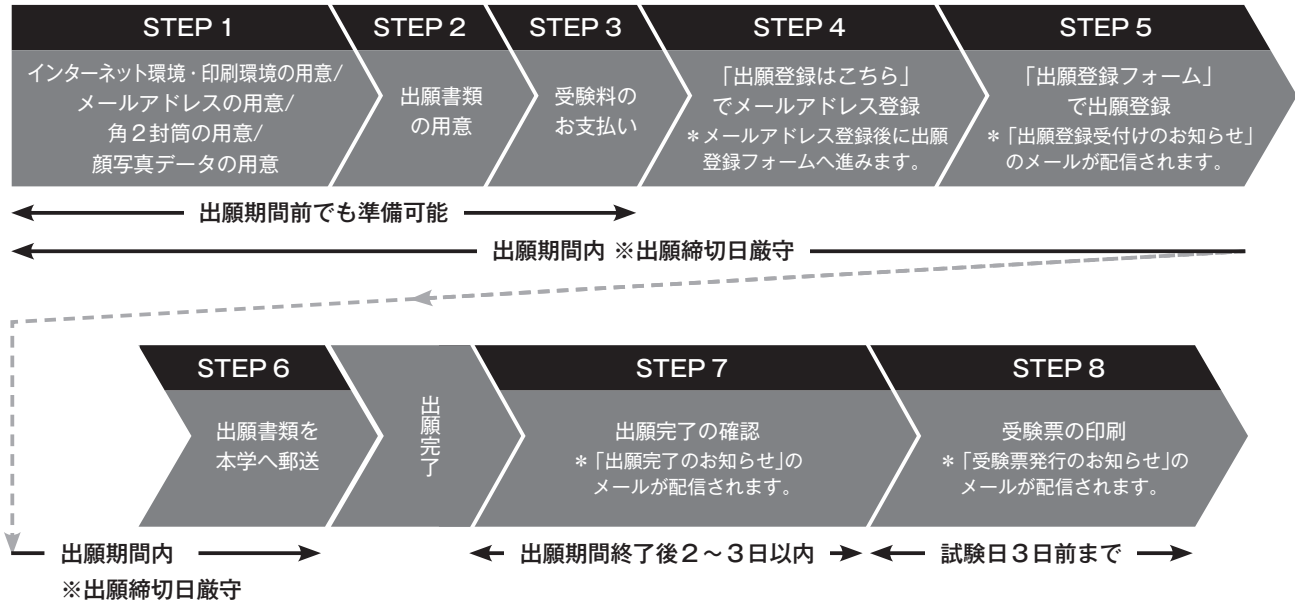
STEP 1

インターネット環境・印刷環境の用意/メールアドレスの用意/角２封筒の用意/顔写真データの用意

STEP 2

出願書類の用意

STEP 3

受験料のお支払い

STEP 4

「出願登録はこちら」でメールアドレス登録
＊メールアドレス登録後に出願登録フォームへ進みます。

STEP 5

「出願登録フォーム」で出願登録
＊「出願登録受付けのお知らせ」のメールが配信されます。

出願期間前でも準備可能

出願期間内 ※出願締切日厳守

STEP 6

出願書類を本学へ郵送

出願完了

STEP 7

出願完了の確認
＊「出願完了のお知らせ」のメールが配信されます。

STEP 8

受験票の印刷
＊「受験票発行のお知らせ」のメールが配信されます。

出願期間内
※出願締切日厳守

出願期間終了後２〜３日以内

試験日３日前まで